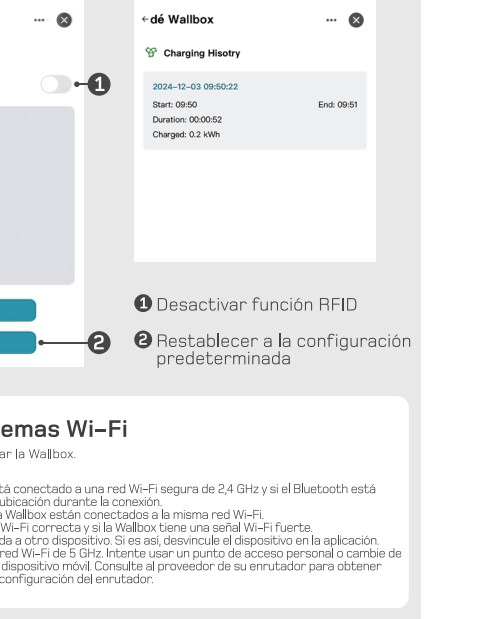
··· ⊗

❶

❷

←dé Wallbox ··· ⊗

Charging Hisotry

2024-12-03 09:50:22

Start: 09:50 End: 09:51

Duration: 00:00:52

Charged: 0.2 kWh

❶ Desactivar función RFID

❷ Restablecer a la configuración predeterminada

emas Wi-Fi

ar la Wallbox.

tá conectado a una red Wi-Fi segura de 2,4 GHz y si el Bluetooth está ubicación durante la conexión.

a Wallbox están conectados a la misma red Wi-Fi.

Wi-Fi correcta y si la Wallbox tiene una señal Wi-Fi fuerte.

da a otro dispositivo. Si es así, desvincule el dispositivo en la aplicación.

red Wi-Fi de 5 GHz. Intente usar un punto de acceso personal o cambie de dispositivo móvil. Consulte al proveedor de su enrutador para obtener configuración del enrutador.